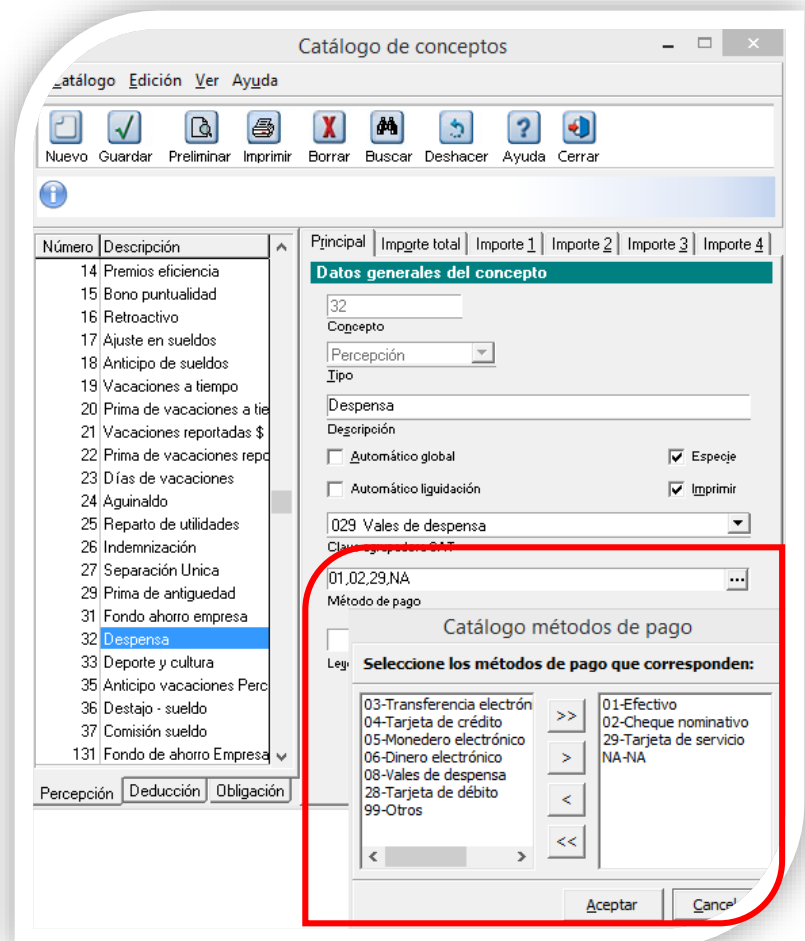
Catálogo de conceptos

Catálogo Edición Ver Ayuda

Nuevo Guardar Preliminar Imprimir Borrar Buscar Deshacer Ayuda Cerrar

| Número | Descripción |
|---|---|
| 14 | Premios eficiencia |
| 15 | Bono puntualidad |
| 16 | Retroactivo |
| 17 | Ajuste en sueldos |
| 18 | Anticipo de sueldos |
| 19 | Vacaciones a tiempo |
| 20 | Prima de vacaciones a tie |
| 21 | Vacaciones reportadas $ |
| 22 | Prima de vacaciones repo |
| 23 | Días de vacaciones |
| 24 | Aguinaldo |
| 25 | Reparto de utilidades |
| 26 | Indemnización |
| 27 | Separación Unica |
| 29 | Prima de antiguedad |
| 31 | Fondo ahorro empresa |
| 32 | Despensa |
| 33 | Deporte y cultura |
| 35 | Anticipo vacaciones Perc |
| 36 | Destajo - sueldo |
| 37 | Comisión sueldo |
| 131 | Fondo de ahorro Empresa |

Percepción Deducción Obligación

Principal Importe total Importe 1 Importe 2 Importe 3 Importe 4

Datos generales del concepto

32
Concepto

Percepción
Tipo

Despensa
Descripción

Automático global
Especie
Automático liquidación
Imprimir

029 Vales de despensa
Clave agrupadora SAT

01,02,29,NA ...
Método de pago

Leye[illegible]

Catálogo métodos de pago

Seleccione los métodos de pago que corresponden:

03-Transferencia electrón
04-Tarjeta de crédito
05-Monedero electrónico
06-Dinero electrónico
08-Vales de despensa
28-Tarjeta de débito
99-Otros

>>
>
<
<<

01-Efectivo
02-Cheque nominativo
29-Tarjeta de servicio
NA-NA

Aceptar Cancel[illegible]